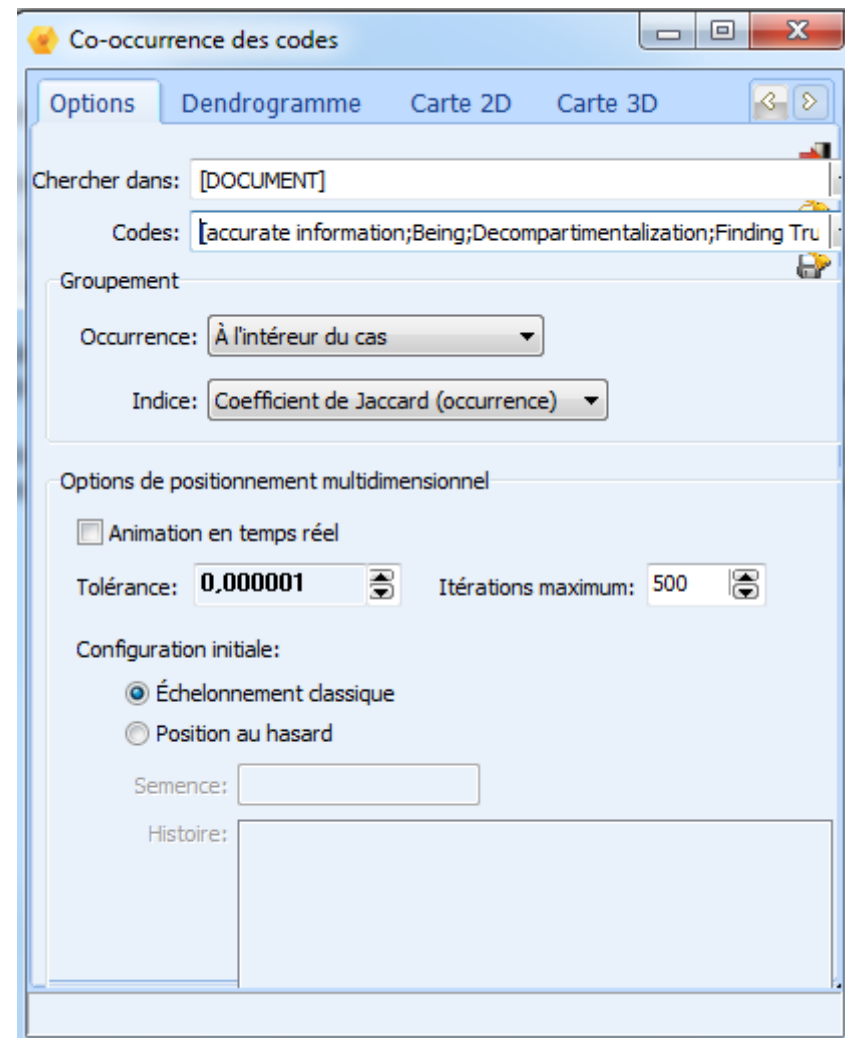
Co-occurrence des codes

Options
Dendrogramme
Carte 2D
Carte 3D

Chercher dans: [DOCUMENT]

Codes: [accurate information;Being;Decompartimentalization;Finding Tru

Groupement

Occurrence: À l'intéreur du cas

Indice: Coefficient de Jaccard (occurrence)

Options de positionnement multidimensionnel

Animation en temps réel

Tolérance: 0,000001

Itérations maximum: 500

Configuration initiale:

Échelonnement classique

Position au hasard

Semence:

Histoire: